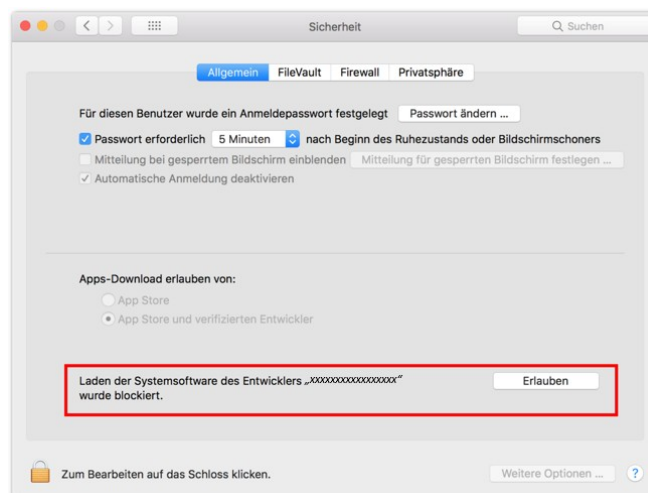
Sicherheit

Suchen

Allgemein FileVault Firewall Privatsphäre

Für diesen Benutzer wurde ein Anmeldepasswort festgelegt Passwort ändern ...

Passwort erforderlich 5 Minuten nach Beginn des Ruhezustands oder Bildschirmschoners

Mitteilung bei gesperrtem Bildschirm einblenden Mitteilung für gesperrten Bildschirm festlegen ...

Automatische Anmeldung deaktivieren

Apps-Download erlauben von:

App Store

App Store und verifizierten Entwickler

Laden der Systemsoftware des Entwicklers „xxxxxxxxxxxxxxxx“ wurde blockiert.

Erlauben

Zum Bearbeiten auf das Schloss klicken.

Weitere Optionen ...

?